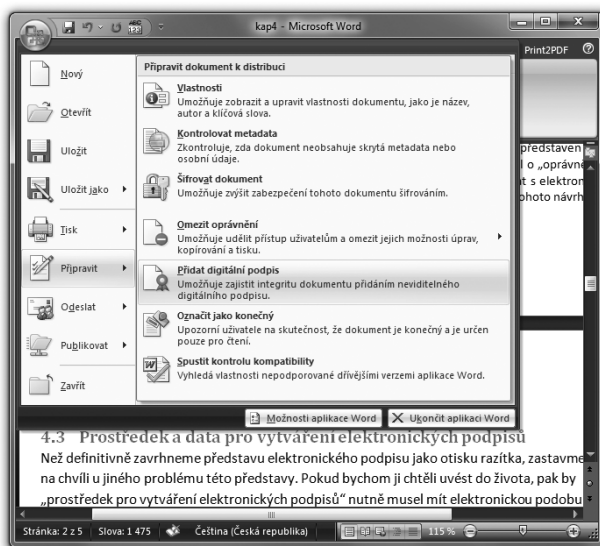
kap4 - Microsoft Word

Print2PDF

Nový

Otevřít

Uložit

Uložit jako

Tisk

Připravit

Odeslat

Publikovat

Zavřít

Připravit dokument k distribuci

Vlastnosti
Umožňuje zobrazit a upravit vlastnosti dokumentu, jako je název, autor a klíčová slova.

Kontrolovat metadata
Zkontroluje, zda dokument neobsahuje skrytá metadata nebo osobní údaje.

Šifrovat dokument
Umožňuje zvýšit zabezpečení tohoto dokumentu šifrováním.

Omezit oprávnění
Umožňuje udělit přístup uživatelům a omezit jejich možnosti úprav, kopírování a tisku.

Přidat digitální podpis
Umožňuje zajistit integritu dokumentu přidáním neviditelného digitálního podpisu.

Označit jako konečný
Upozorní uživatele na skutečnost, že dokument je konečný a je určen pouze pro čtení.

Spustit kontrolu kompatibility
Vyhledá vlastnosti nepodporované dřívějšími verzemi aplikace Word.

představen
l o „oprávně
t s elektron
ohoto návrh

Možnosti aplikace Word
Ukončit aplikaci Word

4.3 Prostředek a data pro vytváření elektronických podpisů
Než definitivně zavrhneme představu elektronického podpisu jako otisku razítka, zastavme na chvíli u jiného problému této představy. Pokud bychom ji chtěli uvést do života, pak by „prostředek pro vytváření elektronických podpisů“ nutně musel mít elektronickou podobu

Stránka: 2 z 5 Slova: 1 475 Čeština (Česká republika) 115 %